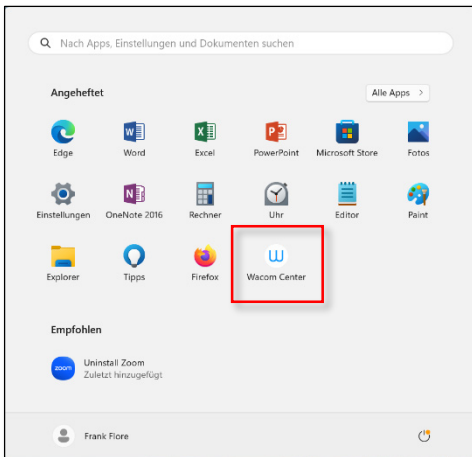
Nach Apps, Einstellungen und Dokumenten suchen

Angeheftet

Alle Apps >

Edge
Word
Excel
PowerPoint
Microsoft Store
Fotos
Einstellungen
OneNote 2016
Rechner
Uhr
Editor
Paint
Explorer
Tipps
Firefox
Wacom Center

Empfohlen

zoom
Uninstall Zoom
Zuletzt hinzugefügt

Frank Flore